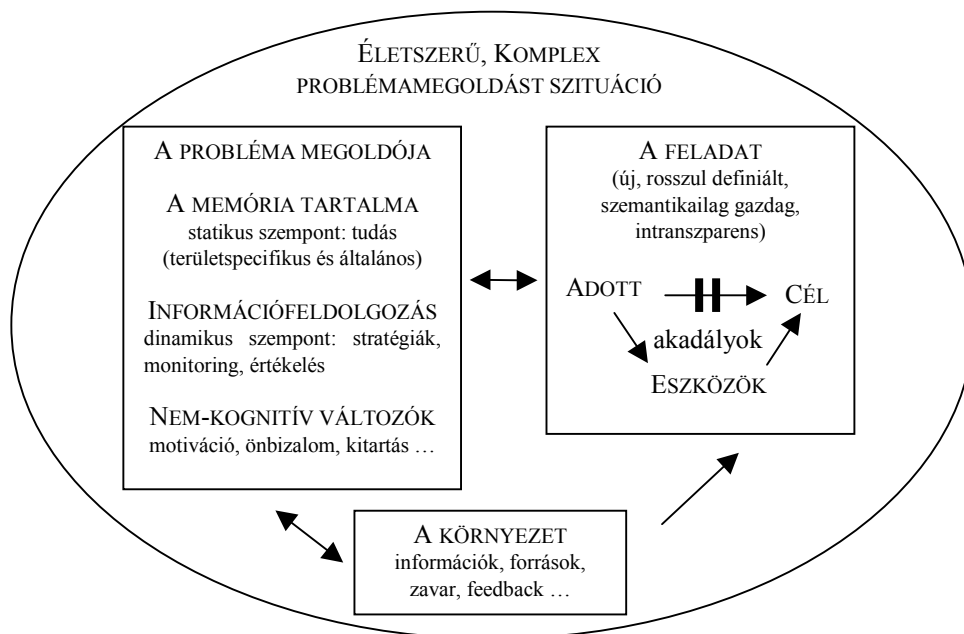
ÉLETSZERŰ, KOMPLEX PROBLÉMAMEGOLDÁST SZITUÁCIÓ

A PROBLÉMA MEGOLDÓJA

A MEMÓRIA TARTALMA
statikus szempont: tudás (területspecifikus és általános)

INFORMÁCIÓFELDOLGOZÁS
dinamikus szempont: stratégiák, monitoring, értékelés

NEM-KOGNITÍV VÁLTOZÓK
motiváció, önbizalom, kitartás …

A FELADAT
(új, rosszul definiált, szemantikailag gazdag, intranszparens)

ADOTT

CÉL

akadályok

ESZKÖZÖK

A KÖRNYEZET
információk, források, zavar, feedback …